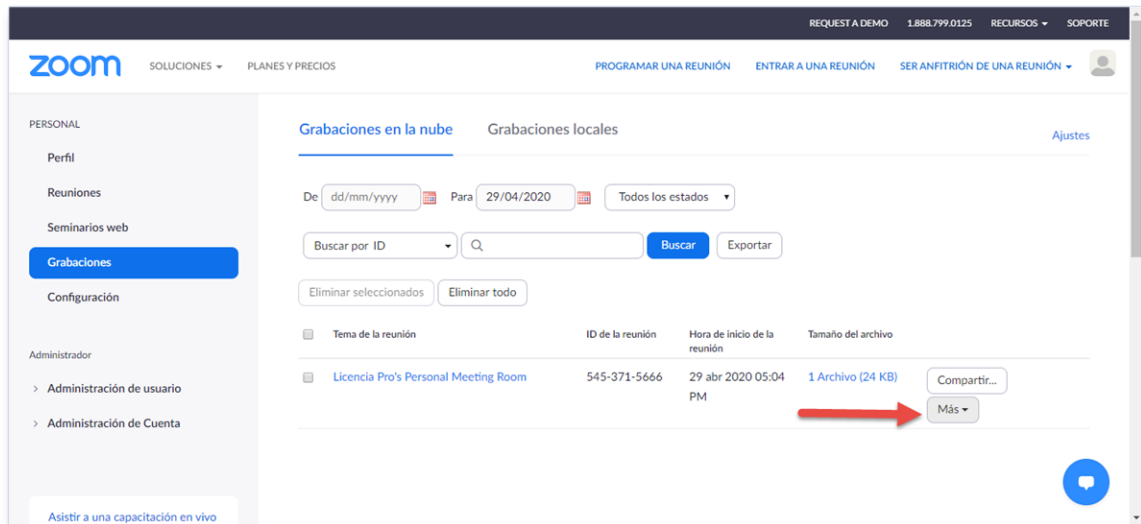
REQUEST A DEMO 1.888.799.0125 RECURSOS ▾ SOPORTE

zoom SOLUCIONES ▾ PLANES Y PRECIOS PROGRAMAR UNA REUNIÓN ENTRAR A UNA REUNIÓN SER ANFITRIÓN DE UNA REUNIÓN ▾

PERSONAL

Perfil

Reuniones

Seminarios web

Grabaciones

Configuración

Administrador

Administración de usuario

Administración de Cuenta

Asistir a una capacitación en vivo

Grabaciones en la nube Grabaciones locales Ajustes

De dd/mm/yyyy Para 29/04/2020 Todos los estados

Buscar por ID Buscar Exportar

Eliminar seleccionados Eliminar todo

| | Tema de la reunión | ID de la reunión | Hora de inicio de la reunión | Tamaño del archivo | |
|---|---|---|---|---|---|
| | Licencia Pro's Personal Meeting Room | 545-371-5666 | 29 abr 2020 05:04 PM | 1 Archivo (24 KB) | Compartir... Más ▾ |